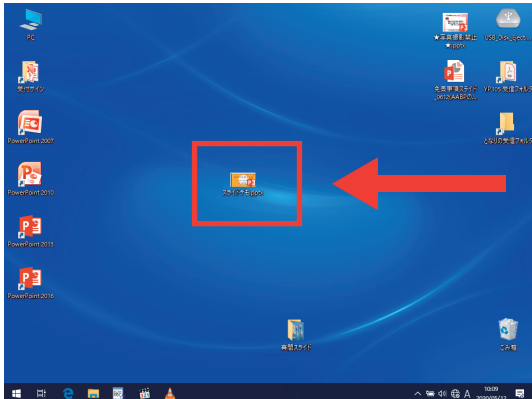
PC

受付ガイド

PowerPoint 2007

PowerPoint 2010

PowerPoint 2013

PowerPoint 2016

スライド作品.pptx

★写真撮影禁止★.pptx

USB_Disk_Eject

発表者用スライド_0612(A会場).pptx

VRISS発表用ファイル

となりの発表者ファイル

前回スライド

ごみ箱

10:09
2020/05/12